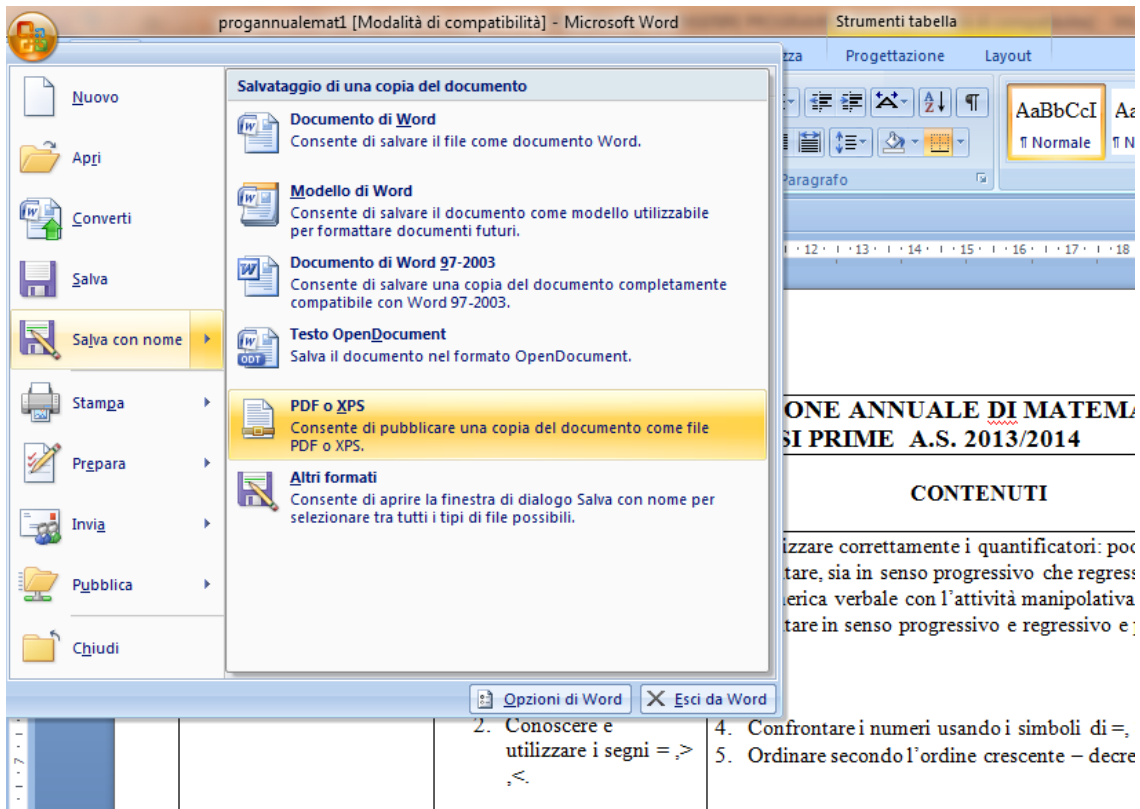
progannualemat1 [Modalità di compatibilità] - Microsoft Word

Strumenti tabella

zza Progettazione Layout

AaBbCcI ¶ Normale Aa ¶ N

Paragrafo

· 12 · · 13 · · 14 · · 15 · · 16 · · 17 · · 18

Nuovo

Apri

Converti

Salva

Salva con nome

Stampa

Prepara

Invia

Pubblica

Chiudi

Salvataggio di una copia del documento

Documento di Word
Consente di salvare il file come documento Word.

Modello di Word
Consente di salvare il documento come modello utilizzabile per formattare documenti futuri.

Documento di Word 97-2003
Consente di salvare una copia del documento completamente compatibile con Word 97-2003.

Testo OpenDocument
Salva il documento nel formato OpenDocument.

PDF o XPS
Consente di pubblicare una copia del documento come file PDF o XPS.

Altri formati
Consente di aprire la finestra di dialogo Salva con nome per selezionare tra tutti i tipi di file possibili.

Opzioni di Word Esci da Word

ONE ANNUALE DI MATEMA
SI PRIME A.S. 2013/2014

CONTENUTI

izzare correttamente i quantificatori: poc
tare, sia in senso progressivo che regress
erica verbale con l'attività manipolativa
tare in senso progressivo e regressivo e

2. Conoscere e utilizzare i segni = ,> ,<.

4. Confrontare i numeri usando i simboli di =,
5. Ordinare secondo l'ordine crescente – decre